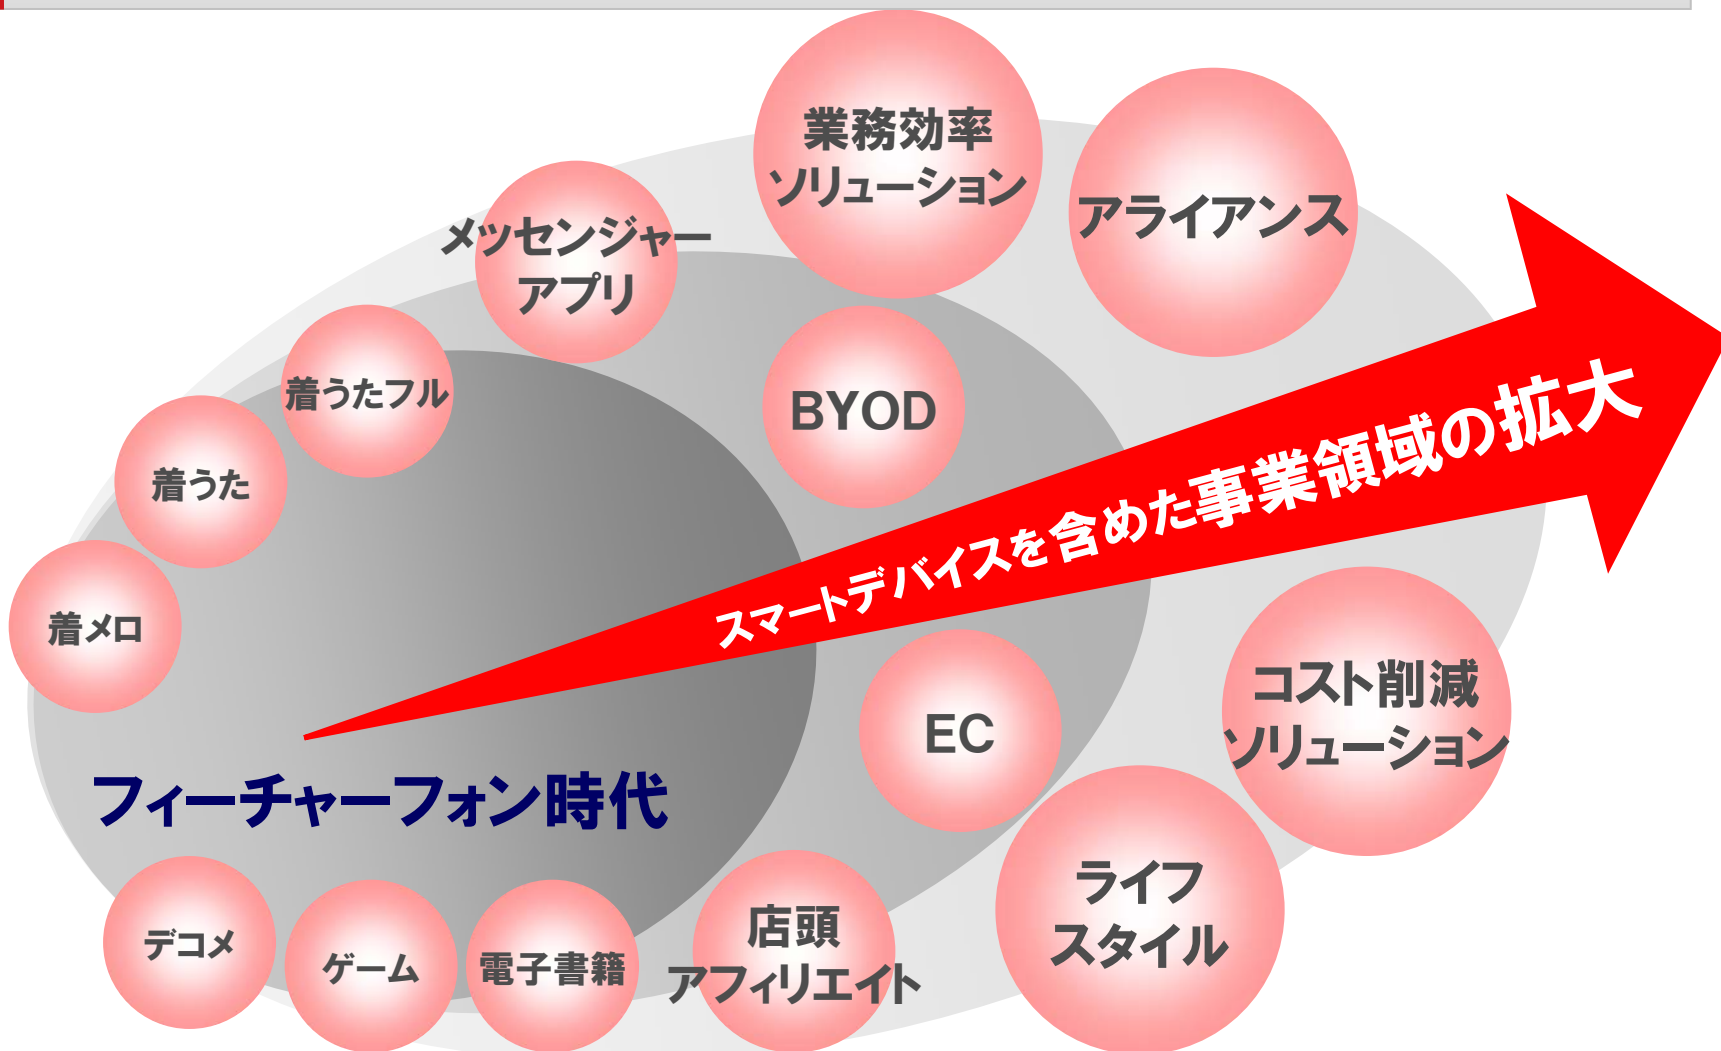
業務効率
ソリューション

アライアンス

メッセンジャー
アプリ

着うたフル

BYOD

着うた

着メロ

スマートデバイスを含めた事業領域の拡大

EC

コスト削減
ソリューション

フィーチャーフォン時代

デコメ

ゲーム

電子書籍

店頭
アフィリエイト

ライフ
スタイル